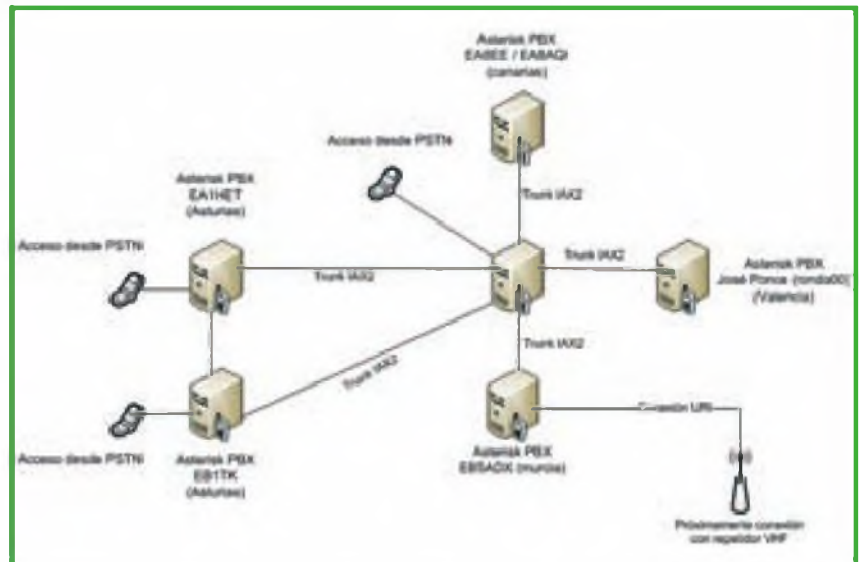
Asterisk PBX
EA8EE / EA8AQI
(canarias)

Acceso desde PSTN

Trunk IAX2

Asterisk PBX
EA1HET
(Asturias)

Acceso desde PSTN

Trunk IAX2

Trunk IAX2

Asterisk PBX
José Ponce (rondio00)
(Valencia)

Trunk IAX2

Trunk IAX2

Conexión URI

Acceso desde PSTN

Asterisk PBX
EB1TK
(Asturias)

Asterisk PBX
EB5ADX (murcia)

Próximamente conexión con repetidor VHF